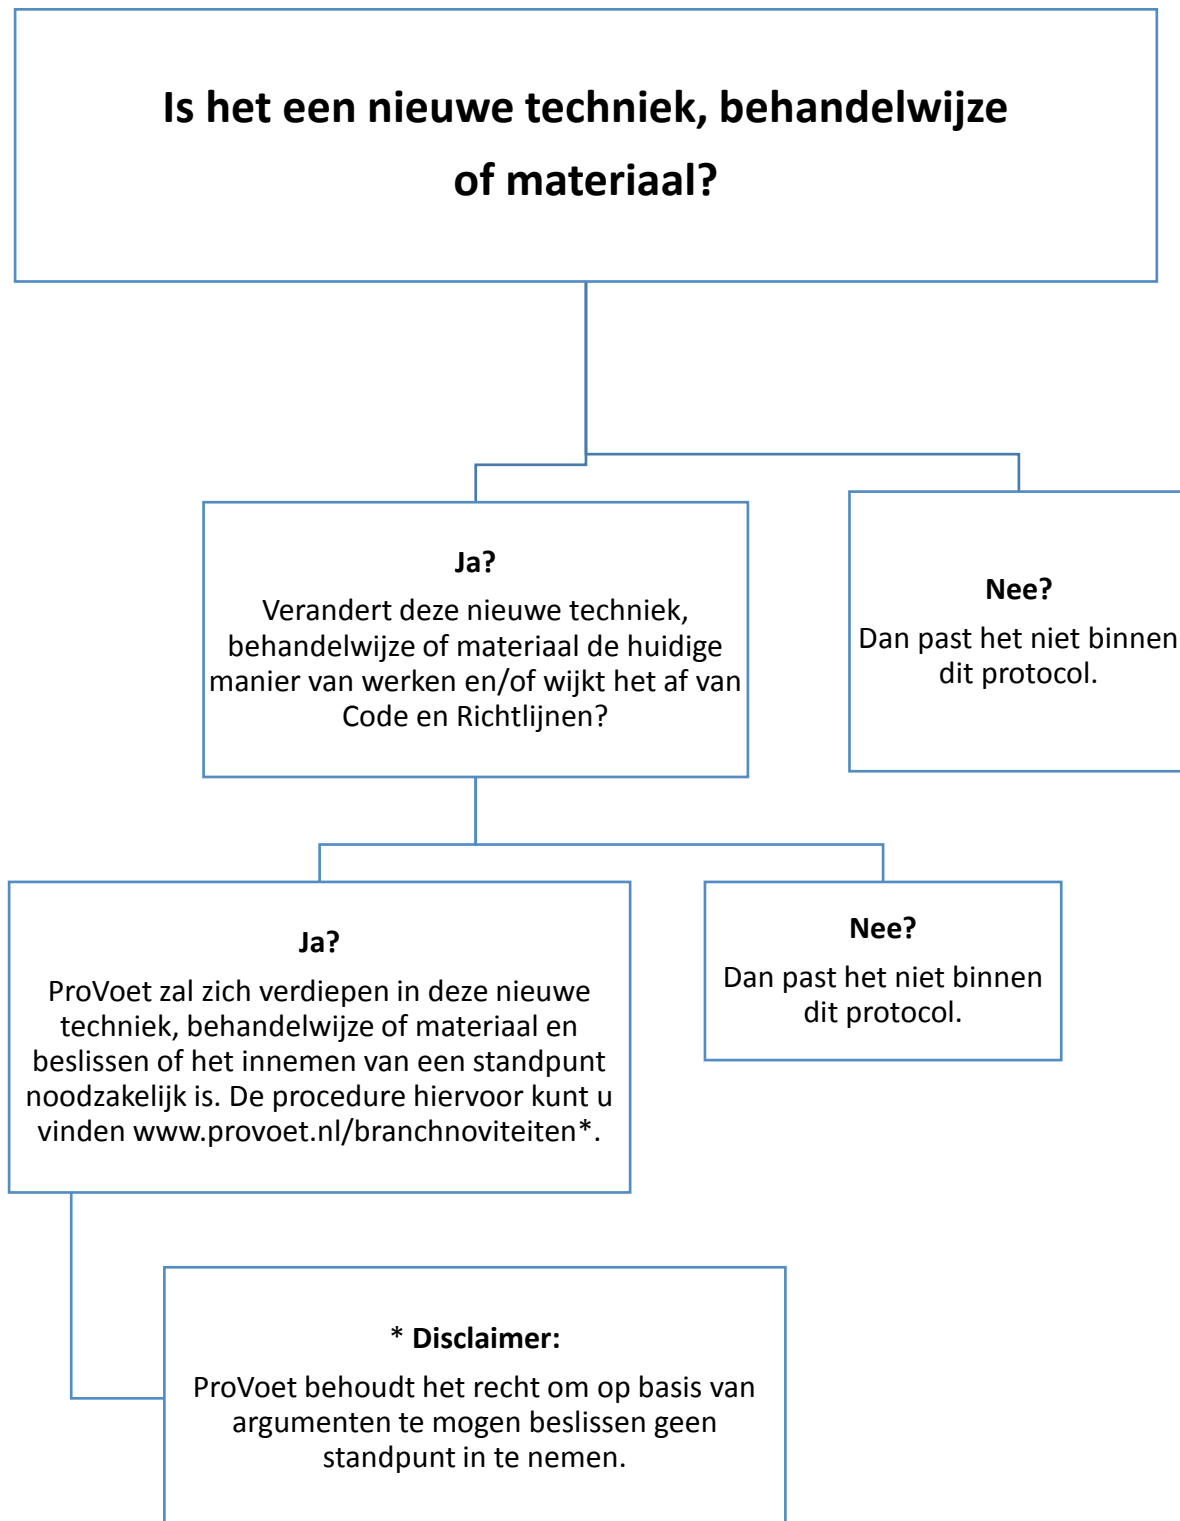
Is het een nieuwe techniek, behandelwijze of materiaal?

Ja?
Verandert deze nieuwe techniek, behandelwijze of materiaal de huidige manier van werken en/of wijkt het af van Code en Richtlijnen?

Nee?
Dan past het niet binnen dit protocol.

Ja?
ProVoet zal zich verdiepen in deze nieuwe techniek, behandelwijze of materiaal en beslissen of het innemen van een standpunt noodzakelijk is. De procedure hiervoor kunt u vinden www.provoet.nl/branchnoviteiten*.

Nee?
Dan past het niet binnen dit protocol.

* Disclaimer:
ProVoet behoudt het recht om op basis van argumenten te mogen beslissen geen standpunt in te nemen.